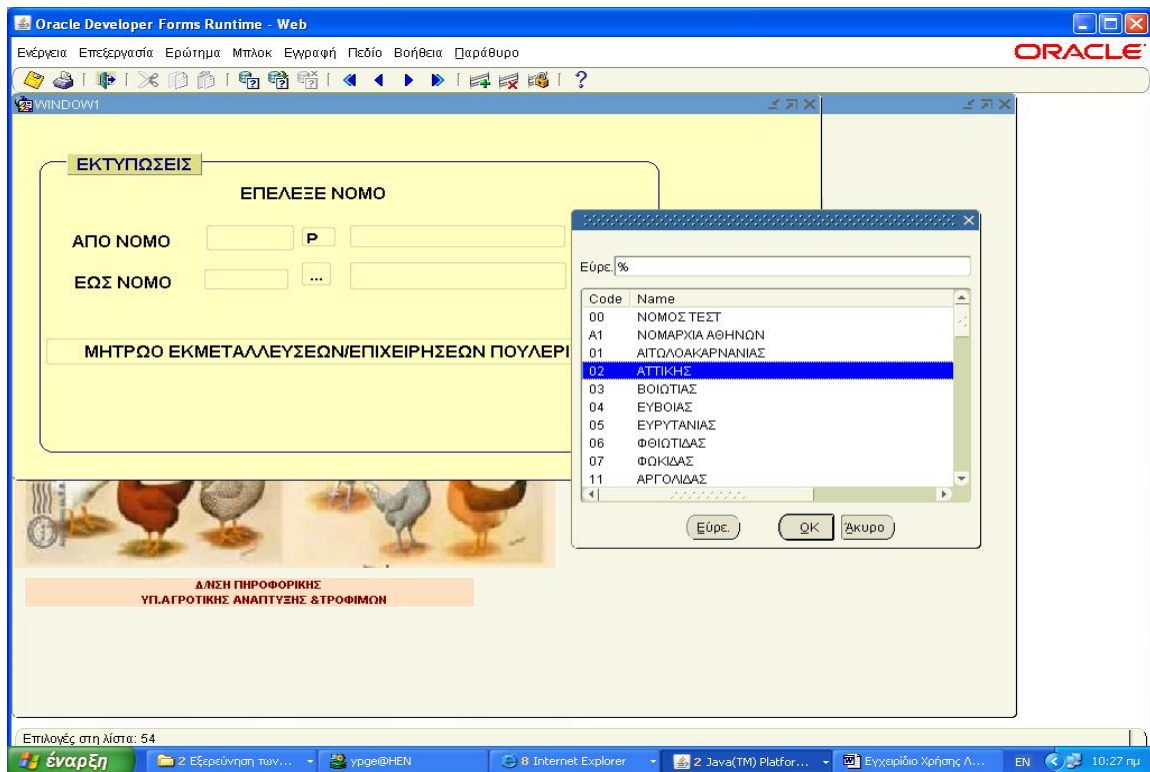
Oracle Developer Forms Runtime - Web

Ενέργεια Επεξεργασία Ερώτημα Μπλοκ Εγγραφή Πεδίο Βοήθεια Παράθυρο

ORACLE

WINDOW1

ΕΚΤΥΠΩΣΕΙΣ

ΕΠΕΛΕΞΕ ΝΟΜΟ

ΑΠΟ ΝΟΜΟ

P

ΕΩΣ ΝΟΜΟ

...

ΜΗΤΡΩΟ ΕΚΜΕΤΑΛΛΕΥΣΕΩΝ/ΕΠΙΧΕΙΡΗΣΕΩΝ ΠΟΥΛΕΡΙ

Εύρε. %

| Code | Name |
|---|---|
| 00 | ΝΟΜΟΣ ΤΕΣΤ |
| A1 | ΝΟΜΑΡΧΙΑ ΑΘΗΝΩΝ |
| 01 | ΑΙΤΩΛΟΑΚΑΡΝΑΝΙΑΣ |
| 02 | ΑΤΤΙΚΗΣ |
| 03 | ΒΟΙΩΤΙΑΣ |
| 04 | ΕΥΒΟΙΑΣ |
| 05 | ΕΥΡΥΤΑΝΙΑΣ |
| 06 | ΦΘΙΩΤΙΔΑΣ |
| 07 | ΦΩΚΙΔΑΣ |
| 11 | ΑΡΓΟΛΙΔΑΣ |

Εύρε. OK Άκυρο

Δ/ΝΣΗ ΠΗΡΟΦΟΡΙΚΗΣ
ΥΠ.ΑΓΡΟΤΙΚΗΣ ΑΝΑΠΤΥΞΗΣ &ΤΡΟΦΙΜΩΝ

Επιλογές στη λίστα: 54

έναρξη 2 Εξερεύνηση των... ypge@HEN 8 Internet Explorer 2 Java(TM) Platfor... Εγχειρίδιο Χρήσης Α... EN 10:27 πμ